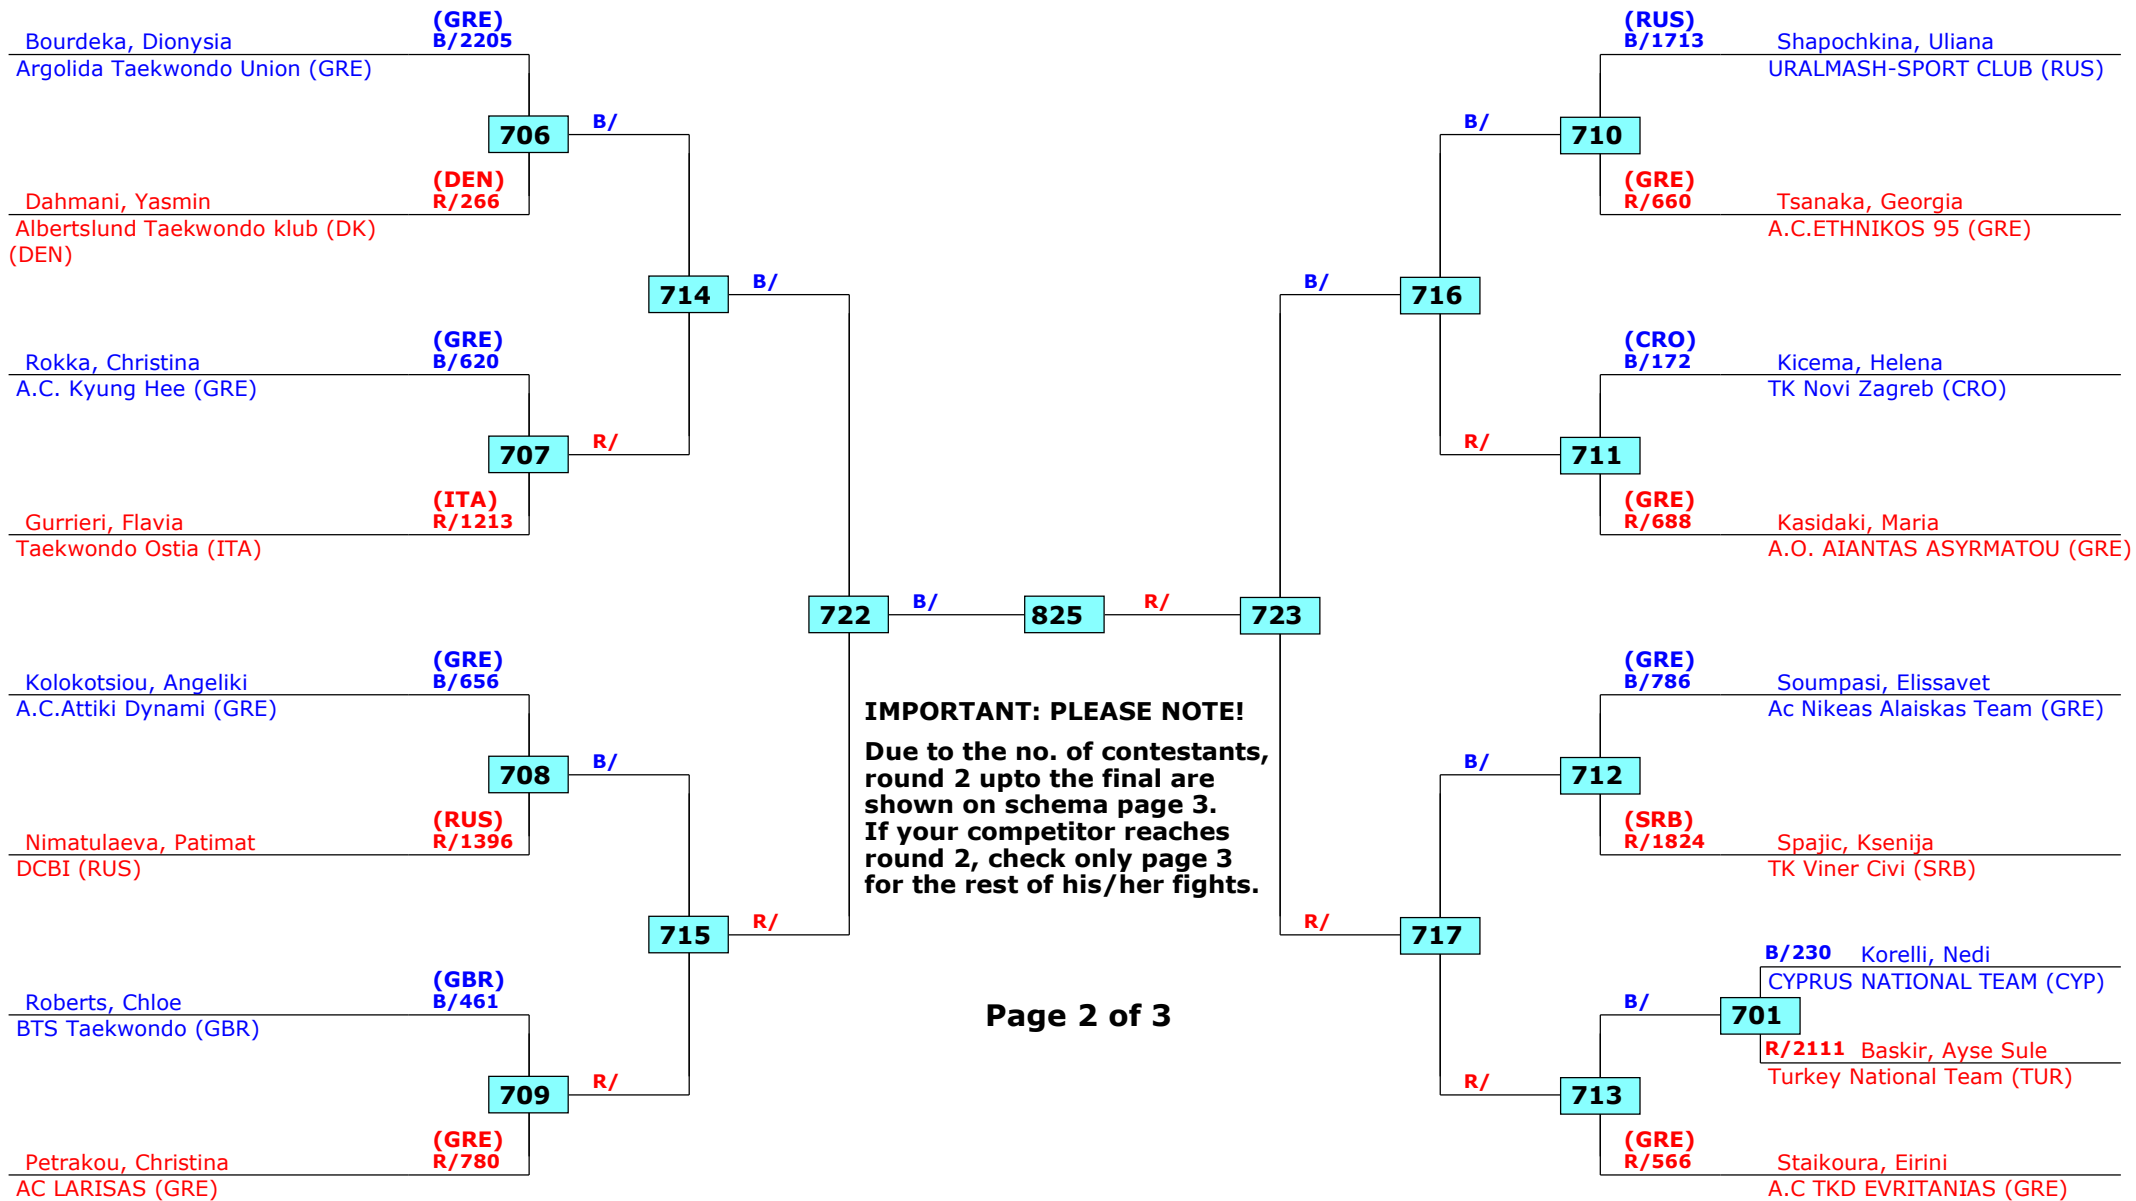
(GRE)
B/2205
Bourdeka, Dionysia
Argolida Taekwondo Union (GRE)

706

B/

(DEN)
R/266
Dahmani, Yasmin
Albertslund Taekwondo klub (DK) (DEN)

714

B/

(GRE)
B/620
Rokka, Christina
A.C. Kyung Hee (GRE)

707

R/

(ITA)
R/1213
Gurrieri, Flavia
Taekwondo Ostia (ITA)

722

B/

825

R/

723

(GRE)
B/656
Kolokotsiou, Angeliki
A.C.Attiki Dynami (GRE)

708

B/

(RUS)
R/1396
Nimatulaeva, Patimat
DCBI (RUS)

715

R/

(GBR)
B/461
Roberts, Chloe
BTS Taekwondo (GBR)

709

R/

(GRE)
R/780
Petrakou, Christina
AC LARISAS (GRE)

(RUS)
B/1713
Shapochkina, Uliana
URALMASH-SPORT CLUB (RUS)

710

B/

(GRE)
R/660
Tsanaka, Georgia
A.C.ETHNIKOS 95 (GRE)

716

B/

(CRO)
B/172
Kicema, Helena
TK Novi Zagreb (CRO)

711

R/

(GRE)
R/688
Kasidaki, Maria
A.O. AIANTAS ASYRMATOU (GRE)

(GRE)
B/786
Soumpasi, Elissavet
Ac Nikeas Alaiskas Team (GRE)

712

B/

(SRB)
R/1824
Spajic, Ksenija
TK Viner Civi (SRB)

717

R/

B/230 Korelli, Nedi
CYPRUS NATIONAL TEAM (CYP)

701

B/

R/2111 Baskir, Ayse Sule
Turkey National Team (TUR)

713

R/

(GRE)
R/566
Staikoura, Eirini
A.C TKD EVRITANIAS (GRE)

IMPORTANT: PLEASE NOTE!

Due to the no. of contestants, round 2 upto the final are shown on schema page 3. If your competitor reaches round 2, check only page 3 for the rest of his/her fights.

Page 2 of 3